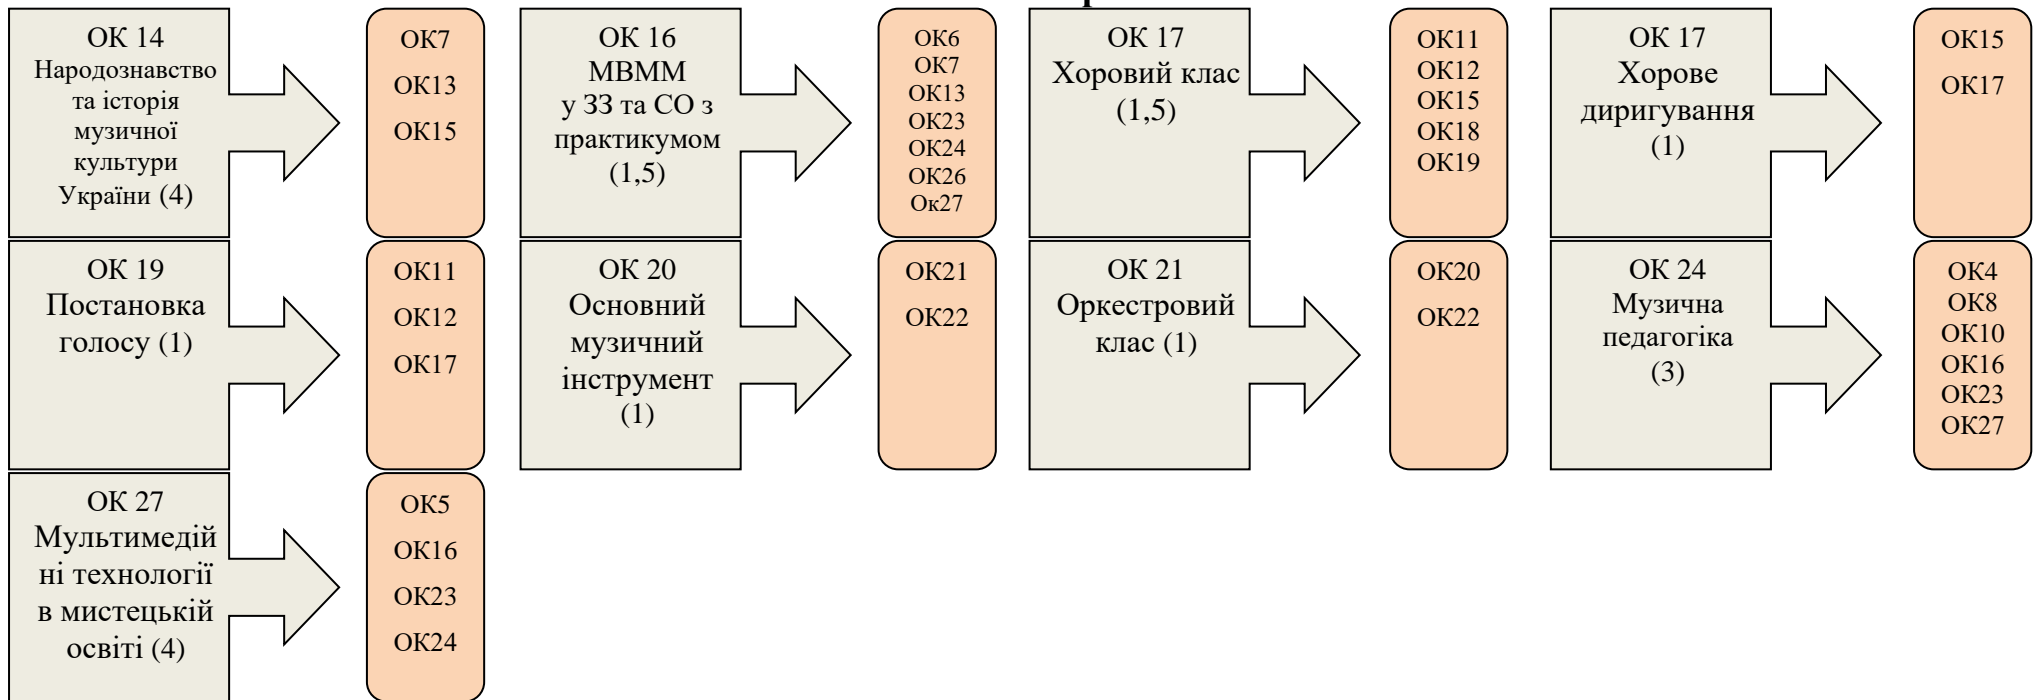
ОК 14
Народознавство та історія музичної культури України (4)

ОК7
ОК13
ОК15

ОК 16
МВММ у ЗЗ та СО з практикумом (1,5)

ОК6
ОК7
ОК13
ОК23
ОК24
ОК26
Ок27

ОК 17
Хоровий клас (1,5)

ОК11
ОК12
ОК15
ОК18
ОК19

ОК 17
Хорове диригування (1)

ОК15
ОК17

ОК 19
Постановка голосу (1)

ОК11
ОК12
ОК17

ОК 20
Основний музичний інструмент (1)

ОК21
ОК22

ОК 21
Оркестровий клас (1)

ОК20
ОК22

ОК 24
Музична педагогіка (3)

ОК4
ОК8
ОК10
ОК16
ОК23
ОК27

ОК 27
Мультимедійні технології в мистецькій освіті (4)

ОК5
ОК16
ОК23
ОК24